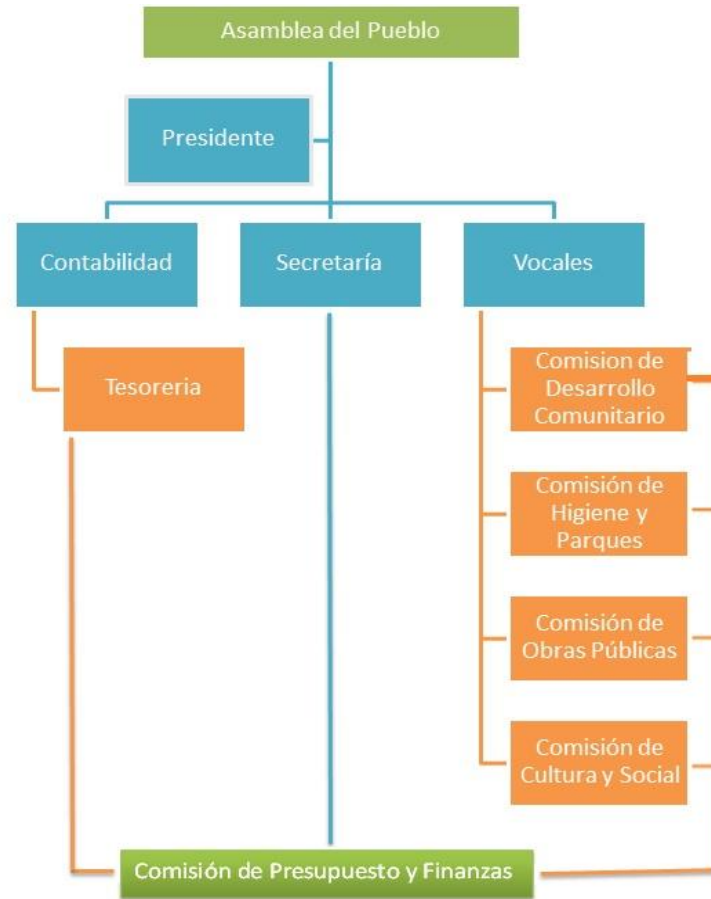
Asamblea del Pueblo

Presidente

Contabilidad

Secretaría

Vocales

Tesoreria

Comision de Desarrollo Comunitario

Comisión de Higiene y Parques

Comisión de Obras Públicas

Comisión de Cultura y Social

Comisión de Presupuesto y Finanzas